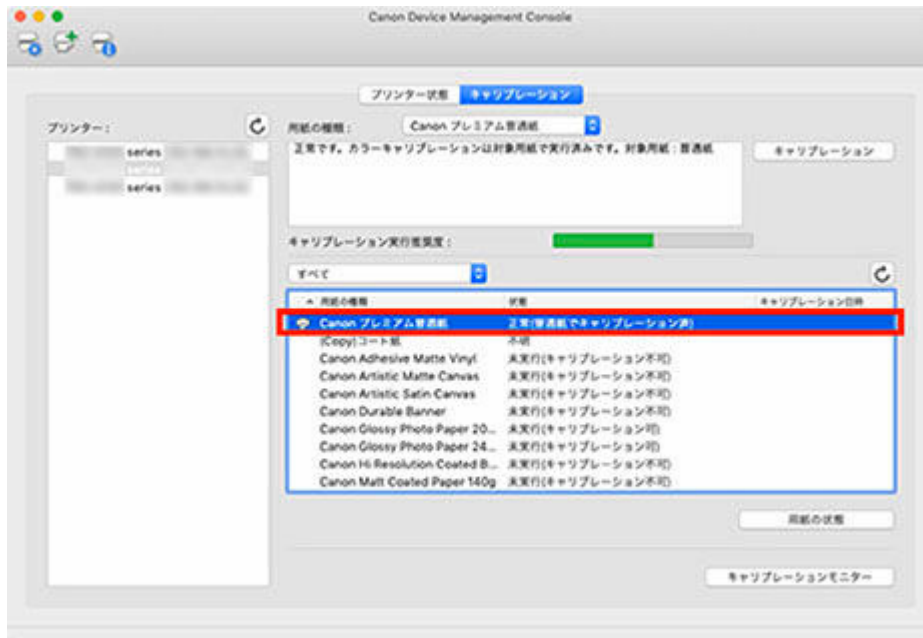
Canon Device Management Console

プリンター状態 キャリブレーション

プリンター：

series
series
series

用紙の種類： Canon プレミアム普通紙

正常です。カラーキャリブレーションは対象用紙で実行済みです。対象用紙：普通紙

キャリブレーション

キャリブレーション実行推奨度：

すべて

| 用紙の種類 | 状態 | キャリブレーション日時 |
|---|---|---|
| Canon プレミアム普通紙 | 正常(普通紙でキャリブレーション済) | |
| (Copy)コート紙 | 不明 | |
| Canon Adhesive Matte Vinyl | 未実行(キャリブレーション不可) | |
| Canon Artistic Matte Canvas | 未実行(キャリブレーション不可) | |
| Canon Artistic Satin Canvas | 未実行(キャリブレーション不可) | |
| Canon Durable Banner | 未実行(キャリブレーション不可) | |
| Canon Glossy Photo Paper 20... | 未実行(キャリブレーション可) | |
| Canon Glossy Photo Paper 24... | 未実行(キャリブレーション可) | |
| Canon Hi Resolution Coated B... | 未実行(キャリブレーション不可) | |
| Canon Matt Coated Paper 140g | 未実行(キャリブレーション不可) | |

用紙の状態

キャリブレーションモニター